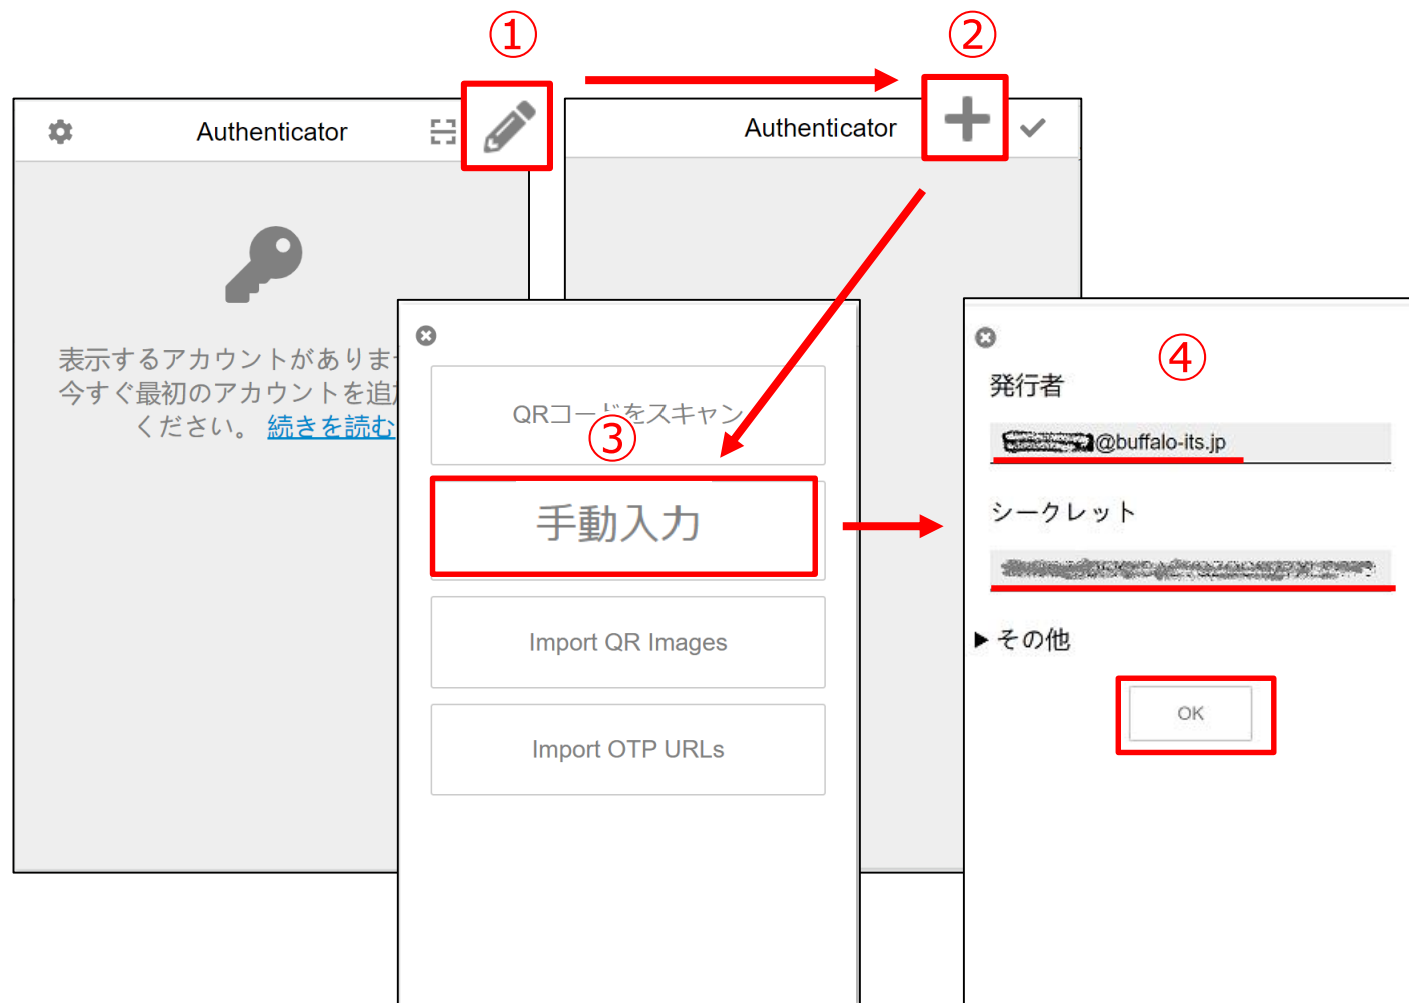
①

②

Authenticator

表示するアカウントがありま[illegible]
今すぐ最初のアカウントを追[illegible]
ください。 続きを読む

Authenticator

QRコー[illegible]をスキャン

③

手動入力

Import QR Images

Import OTP URLs

④

発行者

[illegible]@buffalo-its.jp

シークレット

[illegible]

▶ その他

OK